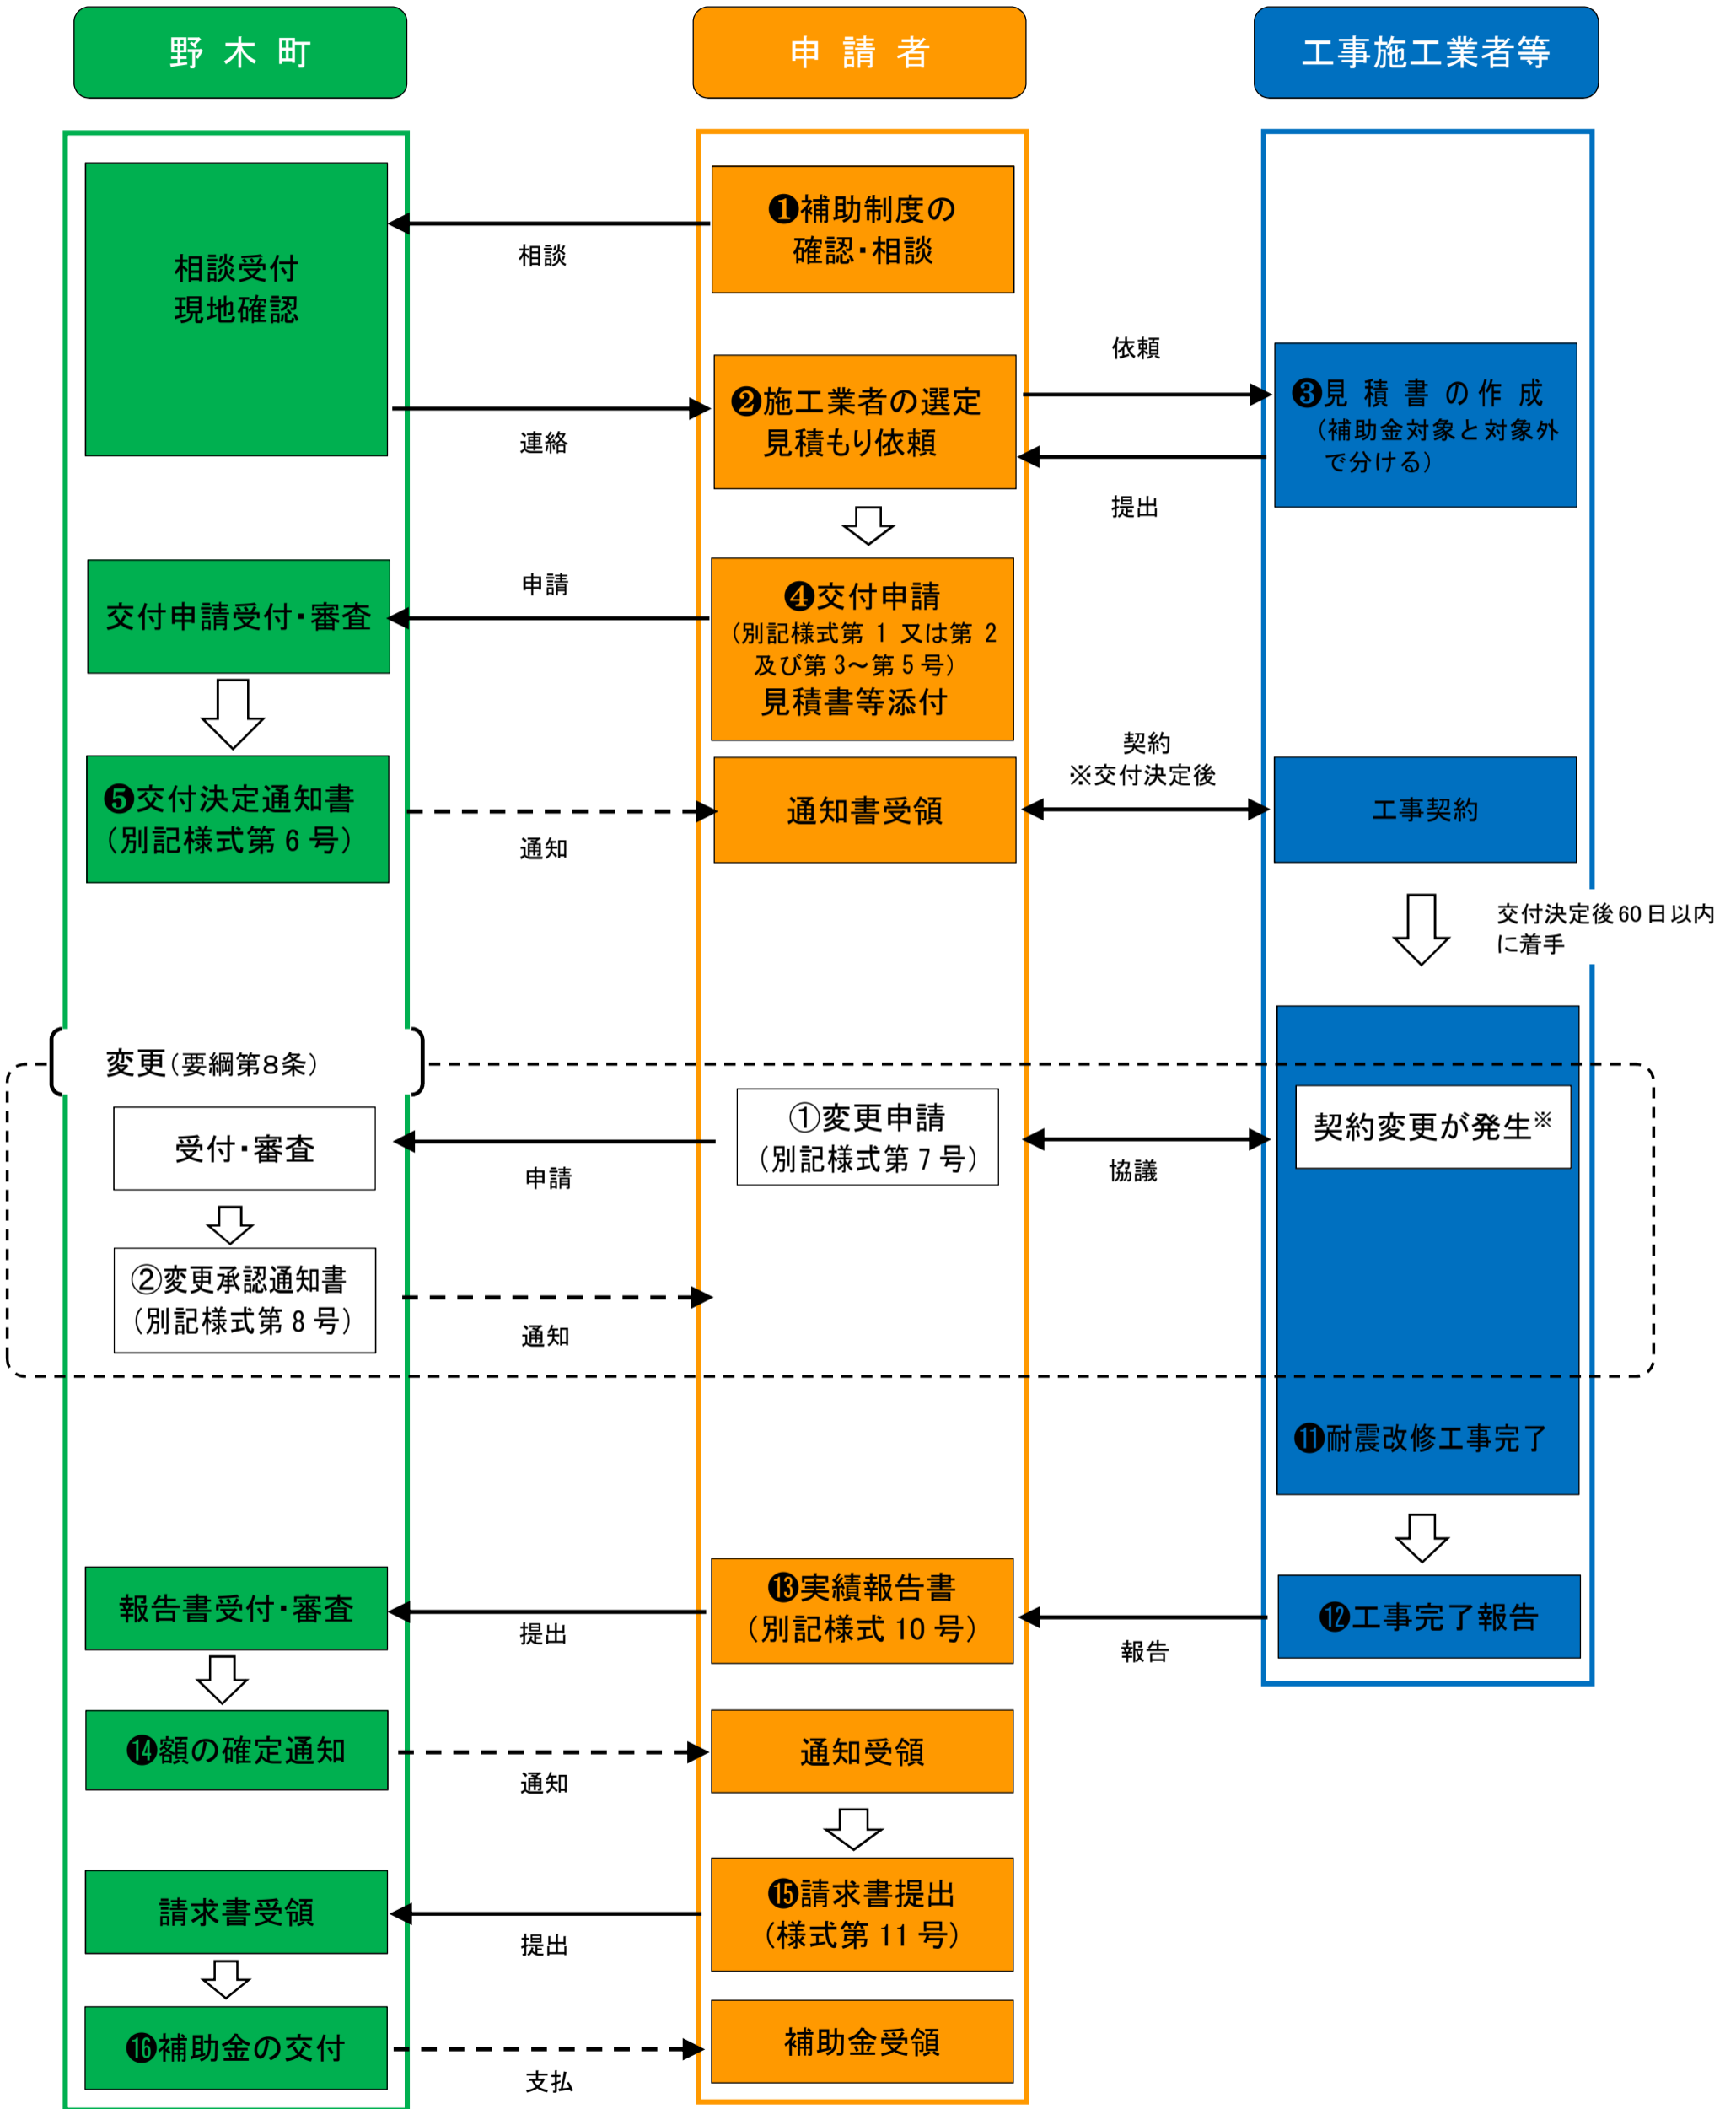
野 木 町

申 請 者

工事施工業者等

相談受付
現地確認

❶補助制度の
確認・相談

相談

依頼

❷施工業者の選定
見積もり依頼

❸見 積 書 の 作 成
（補助金対象と対象外で分ける）

連絡

提出

交付申請受付・審査

申請

❹交付申請
（別記様式第 1 又は第 2 及び第 3～第 5 号）
見積書等添付

契約
※交付決定後

❺交付決定通知書
（別記様式第 6 号）

通知書受領

工事契約

通知

交付決定後 60 日以内に着手

変更（要綱第8条）

受付・審査

①変更申請
（別記様式第 7 号）

契約変更が発生※

申請

協議

②変更承認通知書
（別記様式第 8 号）

通知

⓫耐震改修工事完了

報告書受付・審査

⓭実績報告書
（別記様式 10 号）

⓬工事完了報告

提出

報告

⓮額の確定通知

通知受領

通知

請求書受領

⓯請求書提出
（様式第 11 号）

提出

⓰補助金の交付

補助金受領

支払